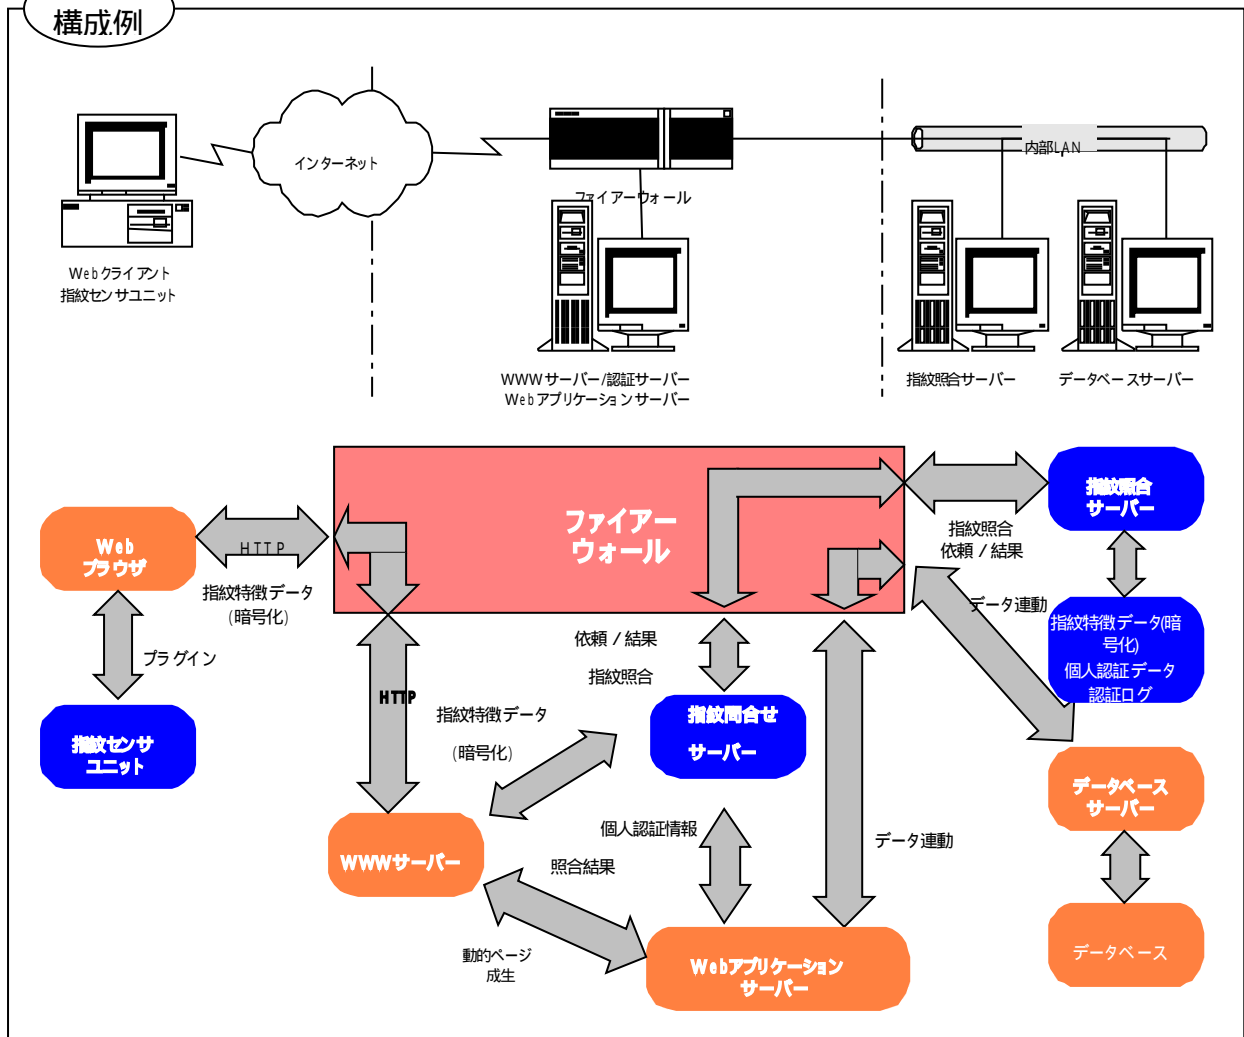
構成例

インターネット

内部LAN

ファイアーウォール

Webクライアント
指紋センサユニット

WWWサーバー/認証サーバー
Webアプリケーションサーバー

指紋照合サーバー

データベースサーバー

ファイアーウォール

Web
ブラウザ

HTTP

指紋特徴データ
(暗号化)

プラグイン

指紋センサ
ユニット

指紋照合
サーバー

指紋照合
依頼 / 結果

データ連動

指紋特徴データ(暗号化)
個人認証データ
認証ログ

依頼 / 結果

指紋照合

HTTP

指紋特徴データ

(暗号化)

指紋照合せ

サーバー

WWWサーバー

個人認証情報

照合結果

データ連動

データベース
サーバー

データベース

動的ページ
成生

Webアプリケーション
サーバー